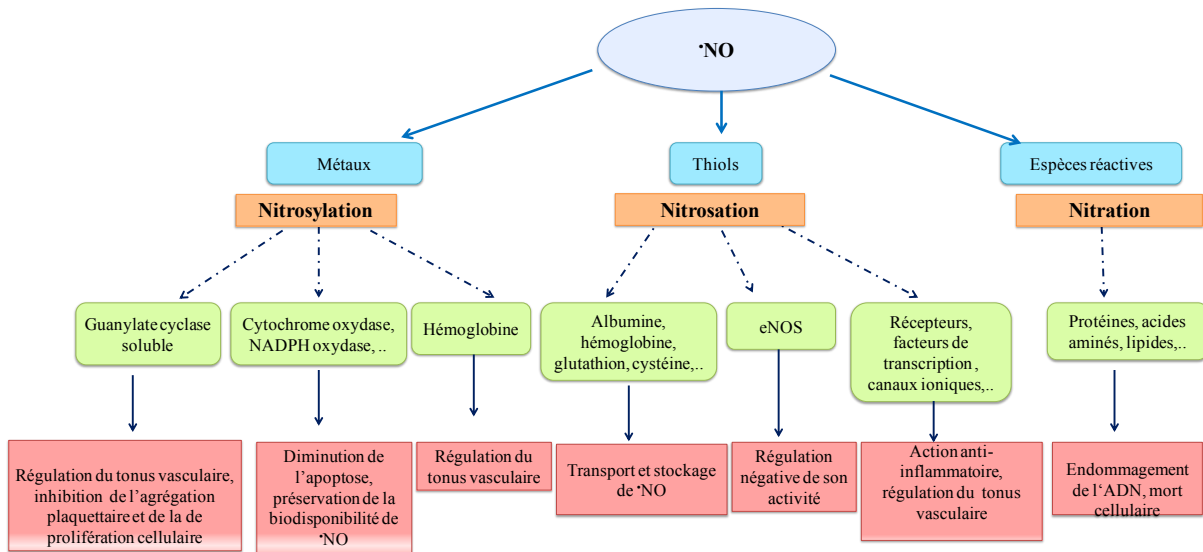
•NO

Métaux

Thiols

Espèces réactives

Nitrosylation

Nitrosation

Nitration

Guanylate cyclase soluble

Cytochrome oxydase, NADPH oxydase, ..

Hémoglobine

Albumine, hémoglobine, glutathion, cystéine,..

eNOS

Récepteurs, facteurs de transcription , canaux ioniques,..

Protéines, acides aminés, lipides,..

Régulation du tonus vasculaire, inhibition de l'agrégation plaquettaire et de la de prolifération cellulaire

Diminution de l'apoptose, préservation de la biodisponibilité de •NO

Régulation du tonus vasculaire

Transport et stockage de •NO

Régulation négative de son activité

Action anti-inflammatoire, régulation du tonus vasculaire

Endommagement de l'ADN, mort cellulaire